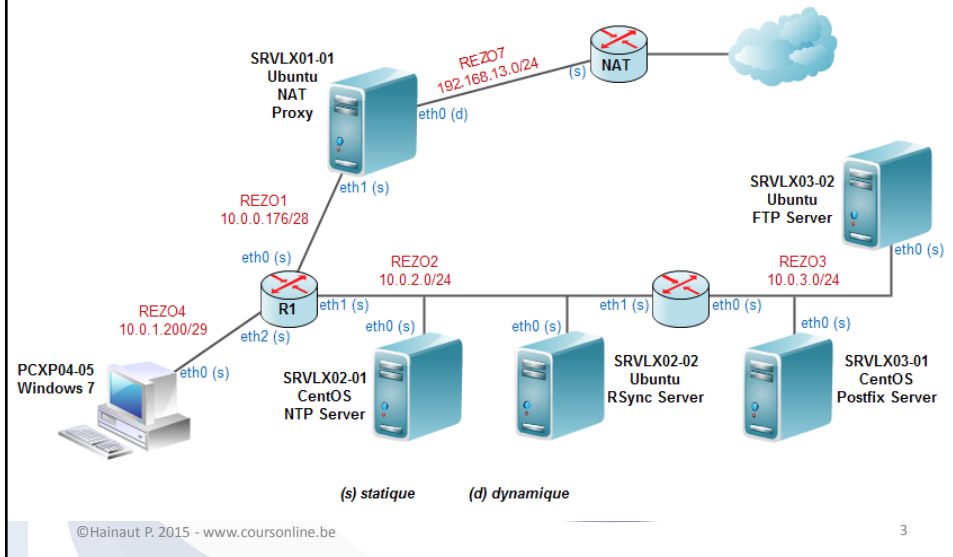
SRVLX01-01
Ubuntu
NAT
Proxy

REZO7
192.168.13.0/24

(s)

NAT

eth0 (d)

eth1 (s)

SRVLX03-02
Ubuntu
FTP Server

REZO1
10.0.0.176/28

eth0 (s)

REZO2
10.0.2.0/24

REZO3
10.0.3.0/24

eth0 (s)

R1

eth1 (s)

eth1 (s)

eth0 (s)

REZO4
10.0.1.200/29

eth0 (s)

eth0 (s)

eth0 (s)

eth2 (s)

PCXP04-05
Windows 7

eth0 (s)

SRVLX02-01
CentOS
NTP Server

SRVLX02-02
Ubuntu
RSync Server

SRVLX03-01
CentOS
Postfix Server

(s) statique

(d) dynamique

©Hainaut P. 2015 - www.coursonline.be

3